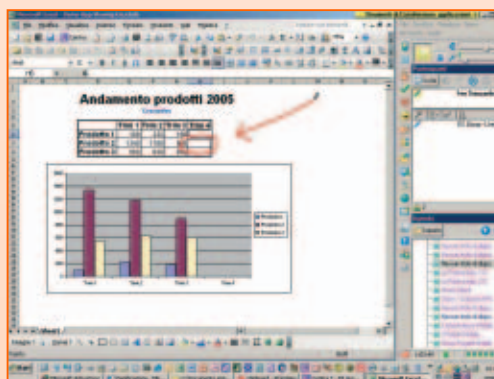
Andamento prodotti 2005

| | Trim 1 | Trim 2 | Trim 3 | Trim 4 |
|---|---|---|---|---|
| Prodotto 1 | | | | |
| Prodotto 2 | | | | |
| Prodotto 3 | | | | |

Prodotto 1
Prodotto 2
Prodotto 3

Trim 1 Trim 2 Trim 3 Trim 4

Foglio1

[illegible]